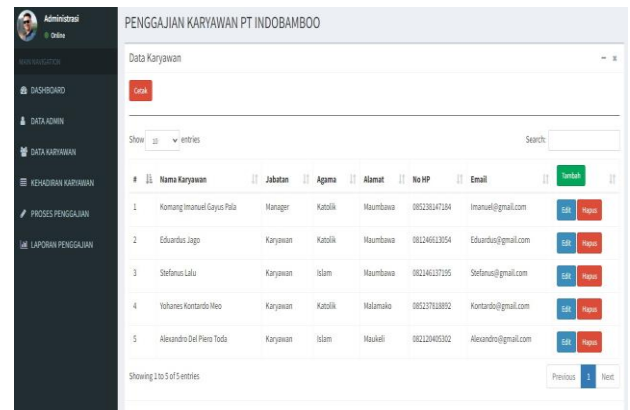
Administrasi
Online

MAIN NAVIGATION

DASHBOARD

DATA ADMIN

DATA KARYAWAN

KEHADIRAN KARYAWAN

PROSES PENGGAJIAN

LAPORAN PENGGAJIAN

PENGGAJIAN KARYAWAN PT INDOBAMBOO

Data Karyawan

Cetak

Show 10 entries

Search:

| # | Nama Karyawan | Jabatan | Agama | Alamat | No HP | Email | Tambah |
|---|---|---|---|---|---|---|---|
| 1 | Komang Imanuel Gayus Pala | Manager | Katolik | Maumbawa | 085238147184 | Imanuel@gmail.com | Edit Hapus |
| 2 | Eduardus Jago | Karyawan | Katolik | Maumbawa | 081246613054 | Eduardus@gmail.com | Edit Hapus |
| 3 | Stefanus Lalu | Karyawan | Islam | Maumbawa | 082146137195 | Stefanus@gmail.com | Edit Hapus |
| 4 | Yohanes Kontardo Meo | Karyawan | Katolik | Malamako | 085237818892 | Kontardo@gmail.com | Edit Hapus |
| 5 | Alexandro Del Piero Toda | Karyawan | Islam | Maukeli | 082120405302 | Alexandro@gmail.com | Edit Hapus |

Showing 1 to 5 of 5 entries

Previous 1 Next